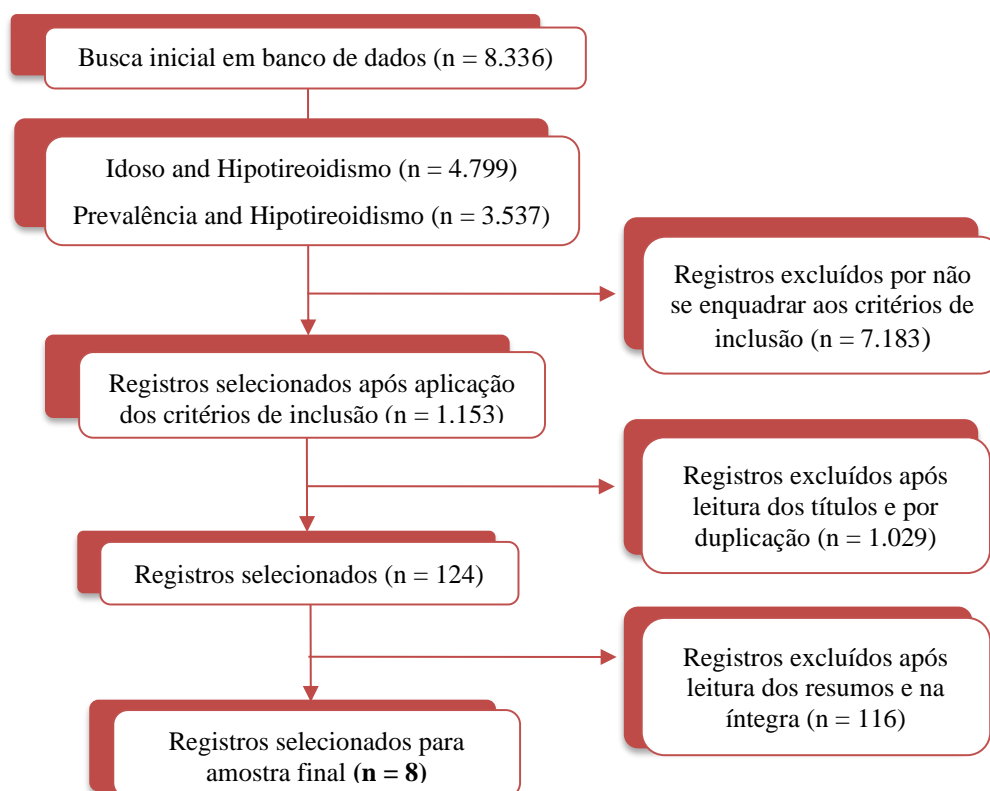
Busca inicial em banco de dados (n = 8.336)

Idoso and Hipotireoidismo (n = 4.799)

Prevalência and Hipotireoidismo (n = 3.537)

Registros excluídos por não se enquadrar aos critérios de inclusão (n = 7.183)

Registros selecionados após aplicação dos critérios de inclusão (n = 1.153)

Registros excluídos após leitura dos títulos e por duplicação (n = 1.029)

Registros selecionados (n = 124)

Registros excluídos após leitura dos resumos e na íntegra (n = 116)

Registros selecionados para amostra final **(n = 8)**